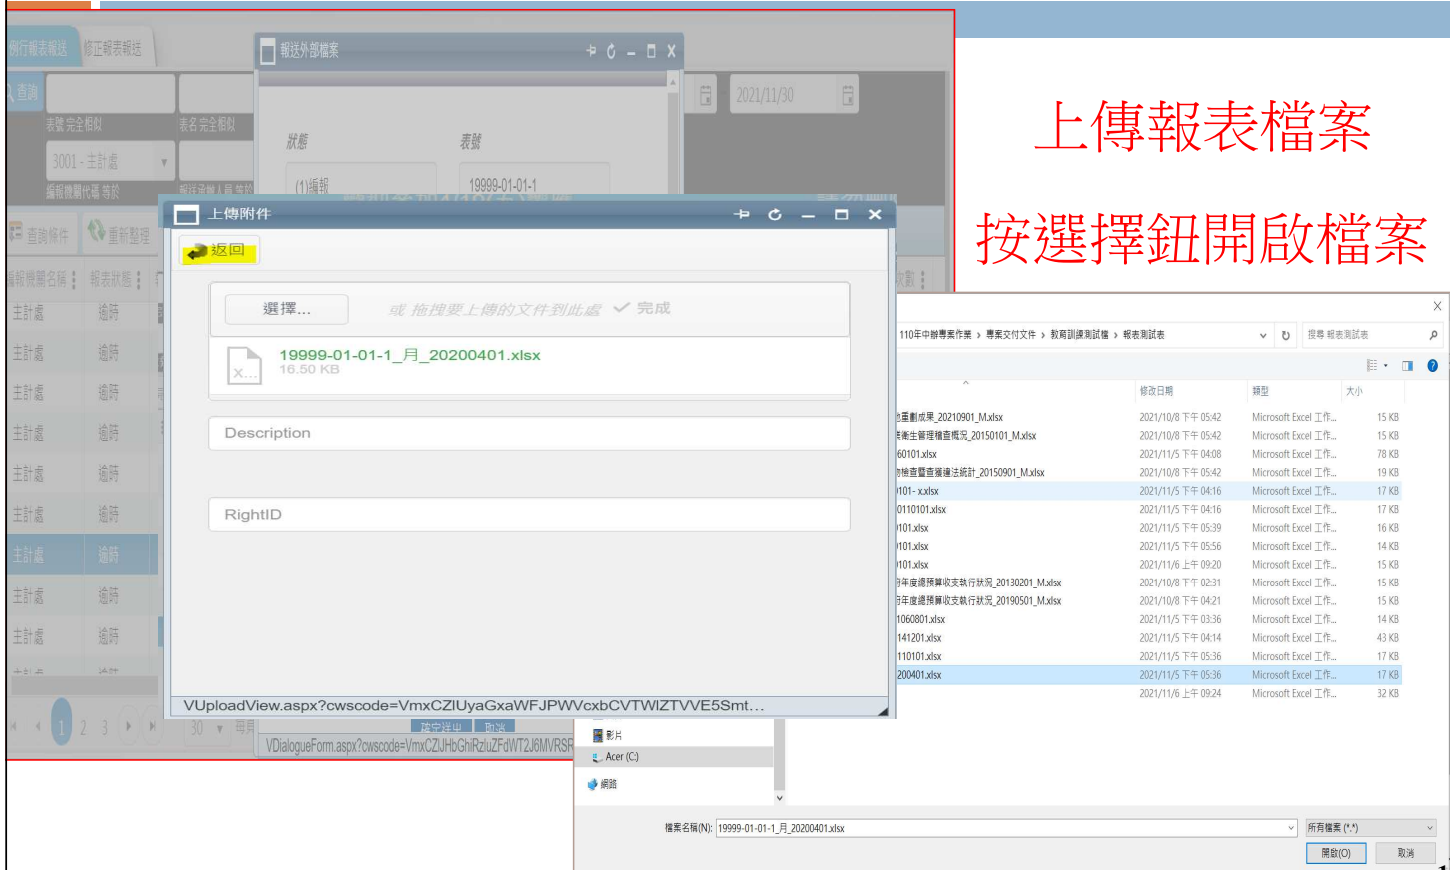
上傳報表檔案

按選擇鈕開啟檔案

例行報表報送　修正報表報送

查詢

表號 完全相似　表名 完全相似

3001 - 主計處

編報機關代碼 等於　報送承辦人員 等於

2021/11/30

查詢條件　重新整理

編報機關名稱　報表狀態

| 主計處 | 逾時 |
|---|---|
| 主計處 | 逾時 |
| 主計處 | 逾時 |
| 主計處 | 逾時 |
| 主計處 | 逾時 |
| 主計處 | 逾時 |
| 主計處 | 逾時 |
| 主計處 | 逾時 |
| 主計處 | 逾時 |

1 2 3　30

報送外部檔案

狀態　表號

(1)編報　19999-01-01-1

確定送出　取消

VDialogueForm.aspx?cwscode=VmxCZlJHbGhiRzluZFdWT2J6MVRSR

上傳附件

返回

選擇...　或 拖拽要上傳的文件到此處　✓ 完成

19999-01-01-1_月_20200401.xlsx
16.50 KB

Description

RightID

VUploadView.aspx?cwscode=VmxCZlUyaGxaWFJPWVcxbCVTWlZTVVE5Smt…

110年中辦專案作業 › 專案交付文件 › 教育訓練測試檔 › 報表測試表

搜尋 報表測試表

| | 修改日期 | 類型 | 大小 |
|---|---|---|---|
| 重劃成果_20210901_M.xlsx | 2021/10/8 下午 05:42 | Microsoft Excel 工作... | 15 KB |
| 衛生管理稽查概況_20150101_M.xlsx | 2021/10/8 下午 05:42 | Microsoft Excel 工作... | 15 KB |
| 60101.xlsx | 2021/11/5 下午 04:08 | Microsoft Excel 工作... | 78 KB |
| 檢查查獲違法統計_20150901_M.xlsx | 2021/10/8 下午 05:42 | Microsoft Excel 工作... | 19 KB |
| 101 - x.xlsx | 2021/11/5 下午 04:16 | Microsoft Excel 工作... | 17 KB |
| 0110101.xlsx | 2021/11/5 下午 04:16 | Microsoft Excel 工作... | 17 KB |
| 101.xlsx | 2021/11/5 下午 05:39 | Microsoft Excel 工作... | 16 KB |
| 101.xlsx | 2021/11/5 下午 05:56 | Microsoft Excel 工作... | 14 KB |
| 101.xlsx | 2021/11/6 上午 09:20 | Microsoft Excel 工作... | 15 KB |
| 年度總預算收支執行狀況_20130201_M.xlsx | 2021/10/8 下午 02:31 | Microsoft Excel 工作... | 15 KB |
| 年度總預算收支執行狀況_20190501_M.xlsx | 2021/10/8 下午 04:21 | Microsoft Excel 工作... | 15 KB |
| 1060801.xlsx | 2021/11/5 下午 03:36 | Microsoft Excel 工作... | 14 KB |
| 141201.xlsx | 2021/11/5 下午 04:14 | Microsoft Excel 工作... | 43 KB |
| 110101.xlsx | 2021/11/5 下午 05:36 | Microsoft Excel 工作... | 17 KB |
| 200401.xlsx | 2021/11/5 下午 05:36 | Microsoft Excel 工作... | 17 KB |
| | 2021/11/6 上午 09:24 | Microsoft Excel 工作... | 32 KB |

影片
Acer (C:)
網路

檔案名稱(N): 19999-01-01-1_月_20200401.xlsx

所有檔案 (*.*)

開啟(O)　取消